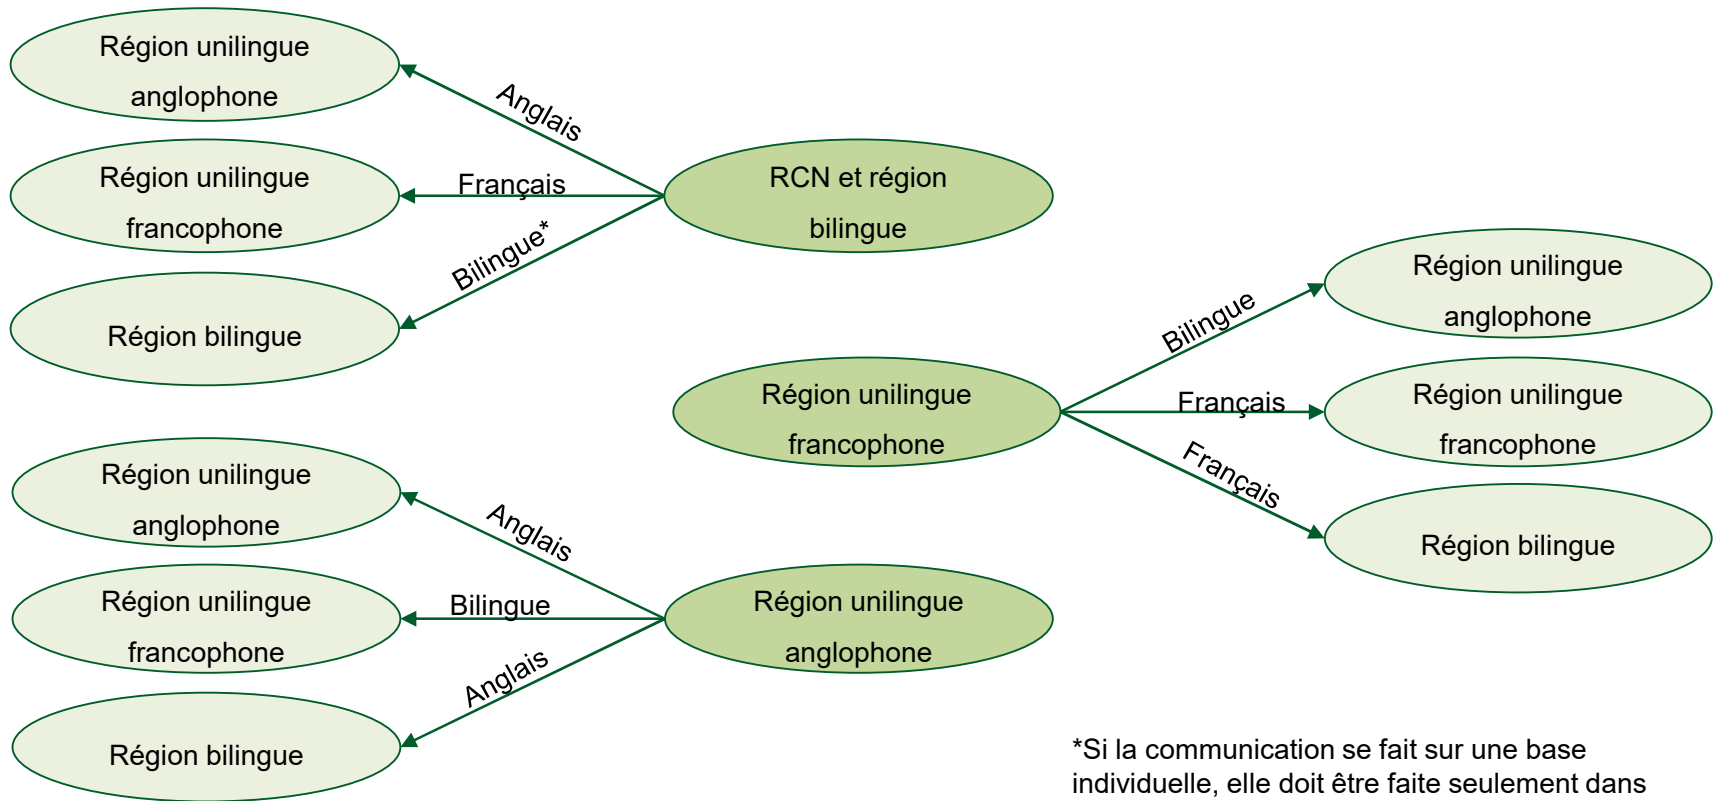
Région unilingue anglophone

Anglais

Région unilingue francophone

Français

RCN et région bilingue

Bilingue*

Région bilingue

Région unilingue anglophone

Bilingue

Région unilingue francophone

Français

Région unilingue francophone

Français

Région bilingue

Région unilingue anglophone

Anglais

Région unilingue francophone

Bilingue

Région unilingue anglophone

Anglais

Région bilingue

*Si la communication se fait sur une base individuelle, elle doit être faite seulement dans